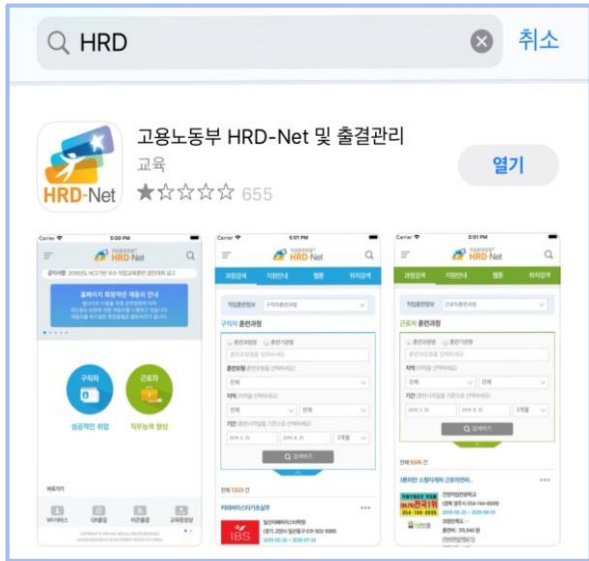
HRD

취소

HRD-Net

고용노동부 HRD-Net 및 출결관리

교육

★☆☆☆☆ 655

열기

Carrier 5:00 PM

HRD-Net

구직자

근로자

성공적인 취업

직무능력 향상

Carrier 5:01 PM

HRD-Net

구직자 훈련과정

검색하기

Carrier 5:01 PM

HRD-Net

근로자 훈련과정

검색하기